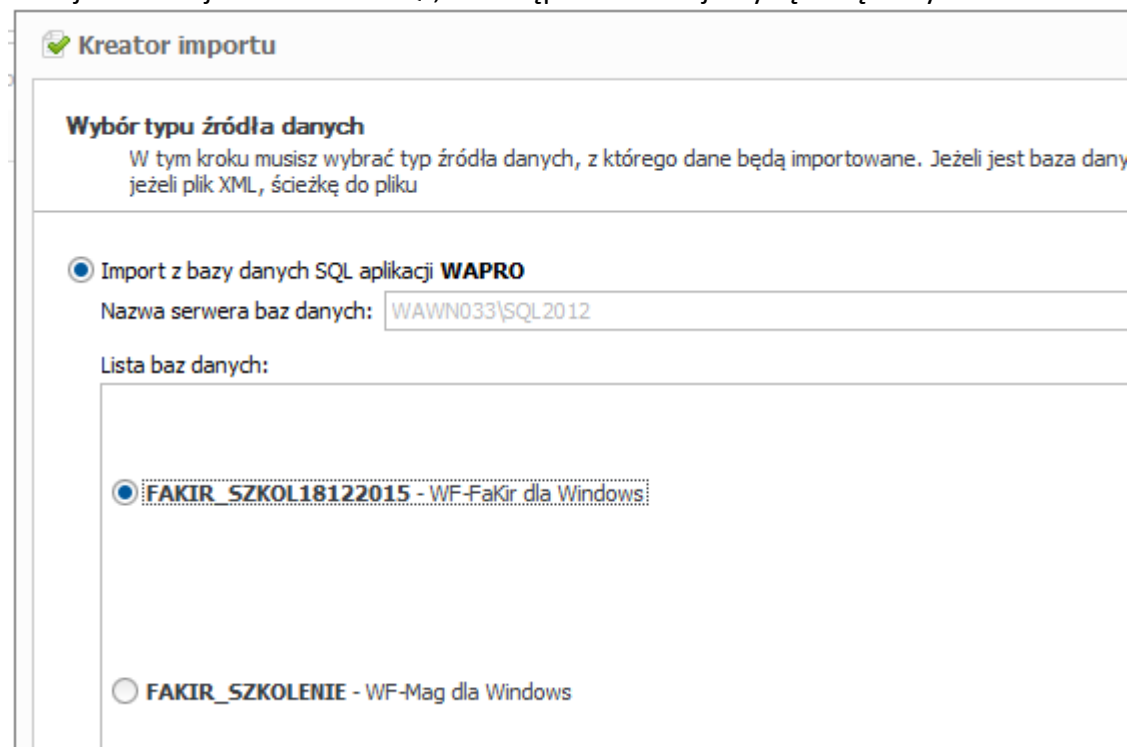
Kreator importu

Wybór typu źródła danych
W tym kroku musisz wybrać typ źródła danych, z którego dane będą importowane. Jeżeli jest baza dany jeżeli plik XML, ścieżkę do pliku

Import z bazy danych SQL aplikacji WAPRO
Nazwa serwera baz danych: WAWN033\SQL2012

Lista baz danych:

FAKIR_SZKOL18122015 - WF-FaKir dla Windows

FAKIR_SZKOLENIE - WF-Mag dla Windows